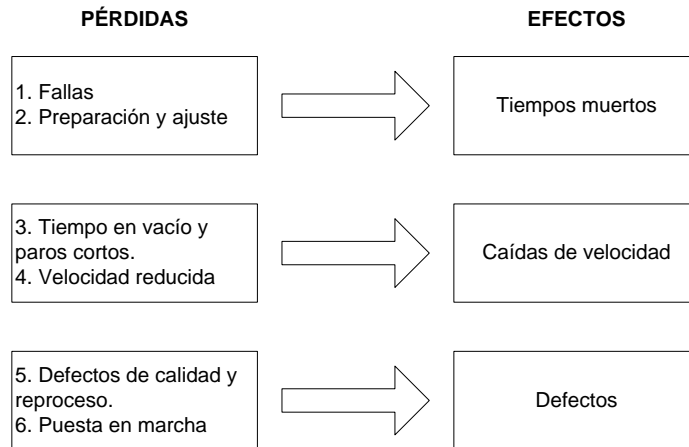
PÉRDIDAS

EFECTOS

1. Fallas
2. Preparación y ajuste

Tiempos muertos

3. Tiempo en vacío y paros cortos.
4. Velocidad reducida

Caídas de velocidad

5. Defectos de calidad y reproceso.
6. Puesta en marcha

Defectos